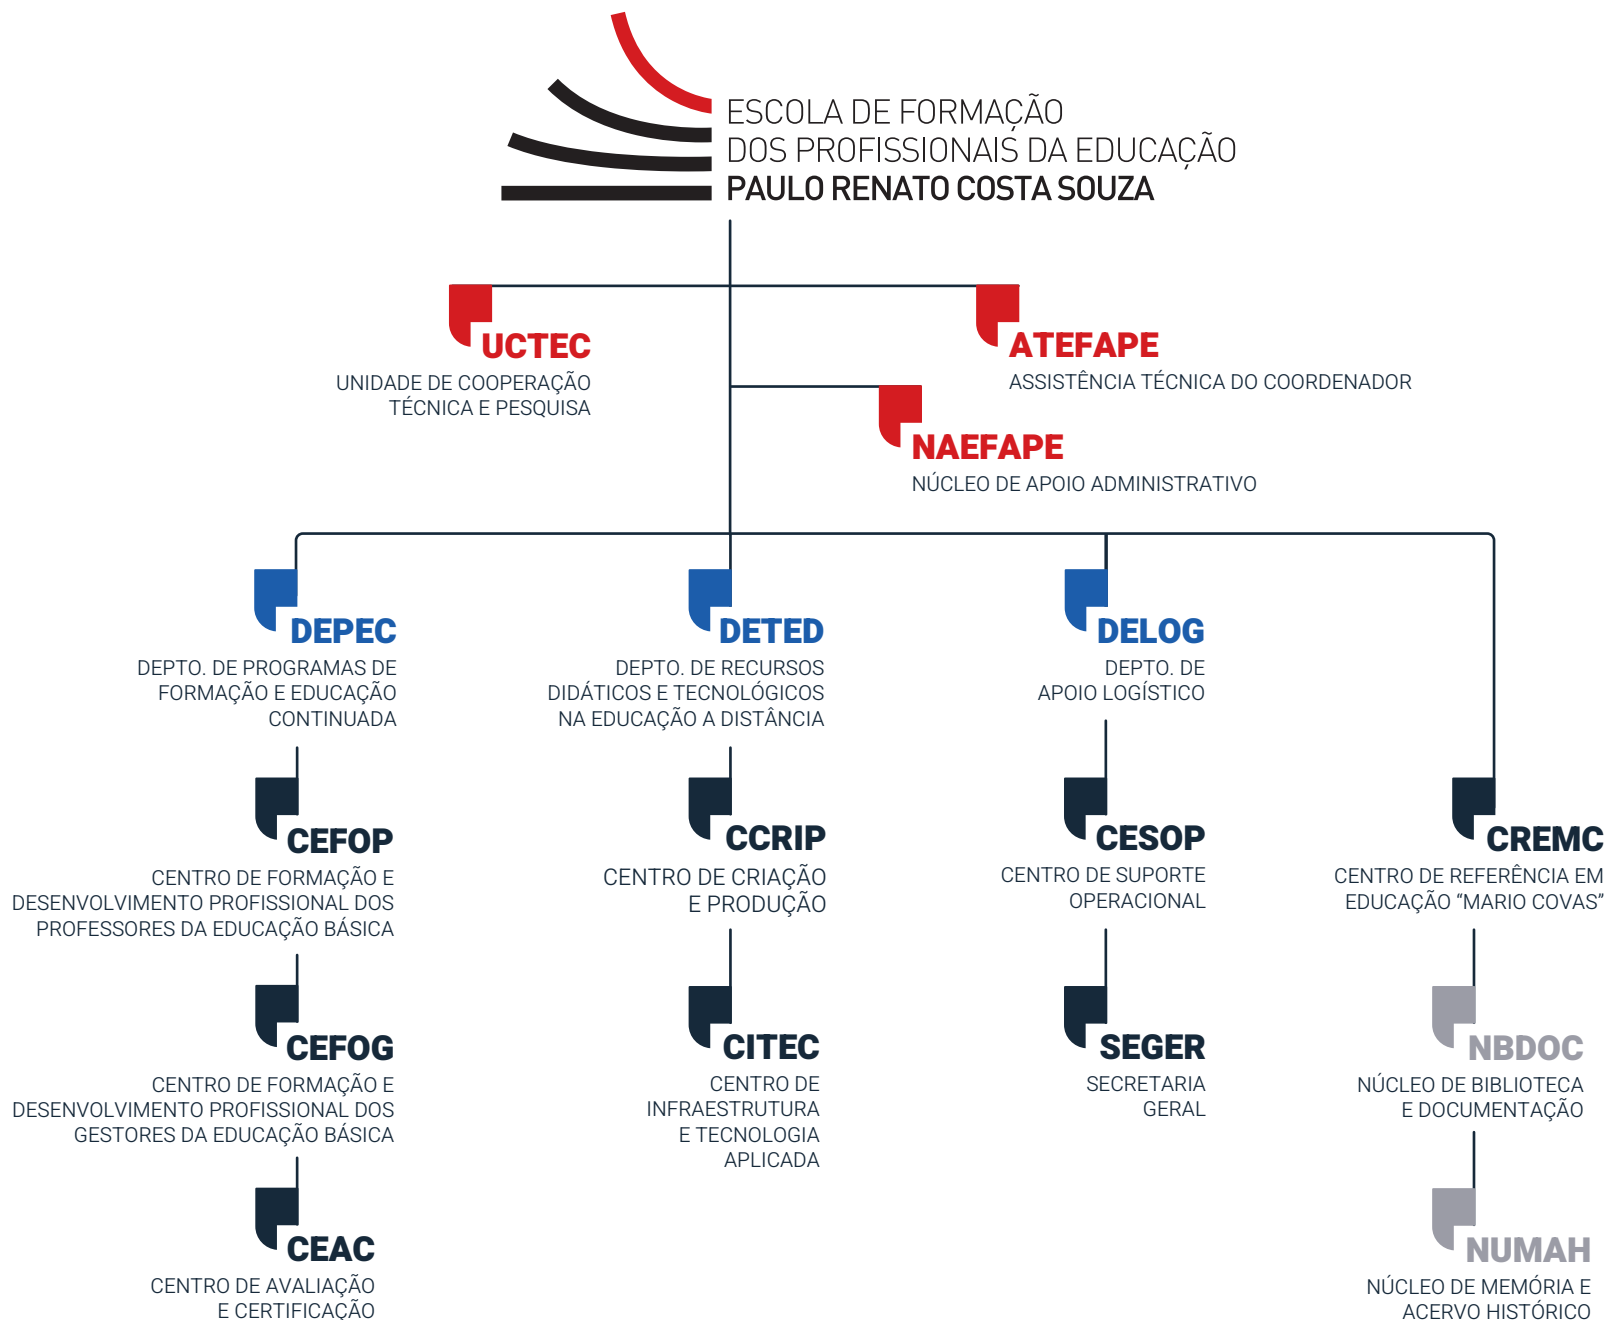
ESCOLA DE FORMAÇÃO
DOS PROFISSIONAIS DA EDUCAÇÃO
PAULO RENATO COSTA SOUZA

UCTEC
UNIDADE DE COOPERAÇÃO TÉCNICA E PESQUISA

ATEFAPE
ASSISTÊNCIA TÉCNICA DO COORDENADOR

NAEFAPE
NÚCLEO DE APOIO ADMINISTRATIVO

DEPEC
DEPTO. DE PROGRAMAS DE FORMAÇÃO E EDUCAÇÃO CONTINUADA

CEFOP
CENTRO DE FORMAÇÃO E DESENVOLVIMENTO PROFISSIONAL DOS PROFESSORES DA EDUCAÇÃO BÁSICA

CEFOG
CENTRO DE FORMAÇÃO E DESENVOLVIMENTO PROFISSIONAL DOS GESTORES DA EDUCAÇÃO BÁSICA

CEAC
CENTRO DE AVALIAÇÃO E CERTIFICAÇÃO

DETED
DEPTO. DE RECURSOS DIDÁTICOS E TECNOLÓGICOS NA EDUCAÇÃO A DISTÂNCIA

CCRIP
CENTRO DE CRIAÇÃO E PRODUÇÃO

CITEC
CENTRO DE INFRAESTRUTURA E TECNOLOGIA APLICADA

DELOG
DEPTO. DE APOIO LOGÍSTICO

CESOP
CENTRO DE SUPORTE OPERACIONAL

SEGER
SECRETARIA GERAL

CREMC
CENTRO DE REFERÊNCIA EM EDUCAÇÃO "MARIO COVAS"

NBDOC
NÚCLEO DE BIBLIOTECA E DOCUMENTAÇÃO

NUMAH
NÚCLEO DE MEMÓRIA E ACERVO HISTÓRICO